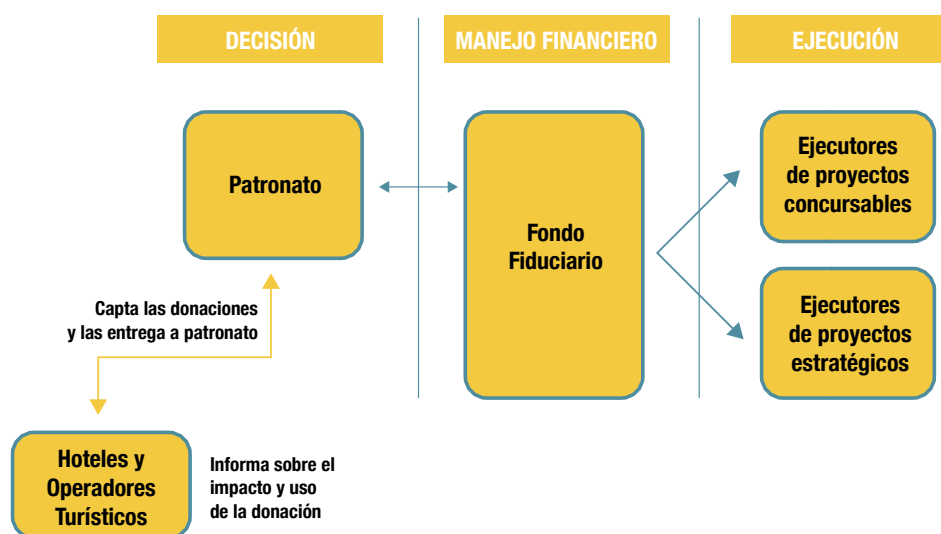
DECISIÓN

MANEJO FINANCIERO

EJECUCIÓN

Patronato

Fondo Fiduciario

Ejecutores de proyectos concursables

Ejecutores de proyectos estratégicos

Capta las donaciones y las entrega a patronato

Hoteles y Operadores Turísticos

Informa sobre el impacto y uso de la donación